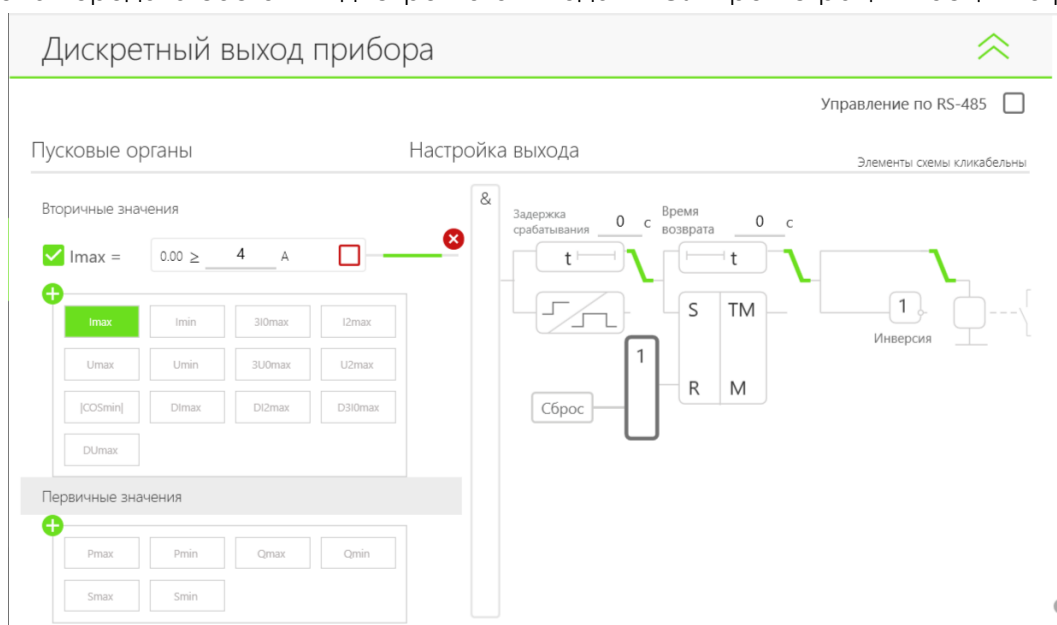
Дискретный выход прибора

Управление по RS-485

Пусковые органы

Настройка выхода

Элементы схемы кликабельны

Вторичные значения

Imax = 0.00 ≥ 4 A

| Imax | Imin | 3I0max | I2max |
|---|---|---|---|
| Umax | Umin | 3U0max | U2max |
| \|COSmin\| | DImax | DI2max | D3I0max |
| DUmax | | | |

Первичные значения

| Pmax | Pmin | Qmax | Qmin |
|---|---|---|---|
| Smax | Smin | | |

&

Задержка срабатывания 0 с

Время возврата 0 с

t

t

S TM

R M

1

Сброс

1

Инверсия